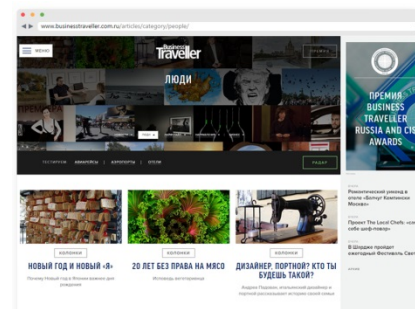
www.businesstraveller.com.ru/articles/category/people/

МЕНЮ

Business Traveller

ЛЮДИ

ТЕСТДРАЙВ | АВИАРЕЙСЫ | АЭРОПОРТЫ | ОТЕЛИ

ПРЕМИЯ BUSINESS TRAVELLER RUSSIA AND CIS AWARDS

КОЛОНКИ

НОВЫЙ ГОД И НОВЫЙ «Я»

КОЛОНКИ

20 ЛЕТ БЕЗ ПРАВА НА МЯСО

КОЛОНКИ

ДИЗАЙНЕР, ПОРТНОЙ? КТО ТЫ БУДЕШЬ ТАКОЙ?

Романтический ужин в отеле «Вольт» Кемпински Москва»

Проект The Local Chefs: кто себе шеф-повар?

В Шордиче пройдет ежегодный Фестиваль Свет